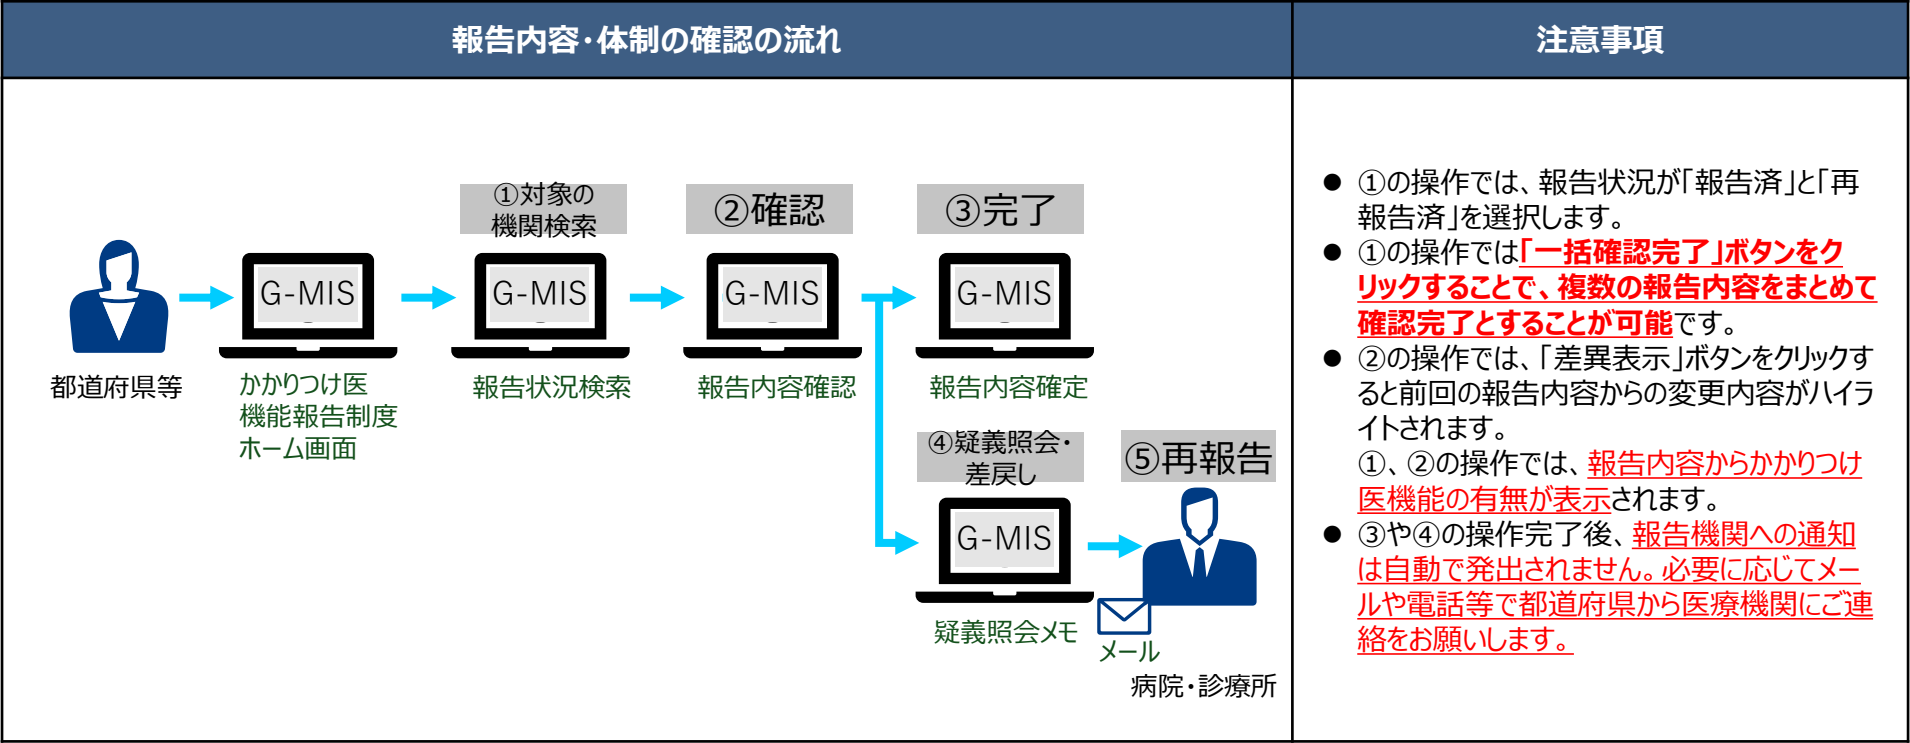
| 報告内容・体制の確認の流れ | 注意事項 |
|---|---|

都道府県等

G-MIS
かかりつけ医機能報告制度ホーム画面

①対象の機関検索
G-MIS
報告状況検索

②確認
G-MIS
報告内容確認

③完了
G-MIS
報告内容確定

④疑義照会・差戻し
G-MIS
疑義照会メモ

⑤再報告
メール
病院・診療所

● ①の操作では、報告状況が「報告済」と「再報告済」を選択します。
● ①の操作では「一括確認完了」ボタンをクリックすることで、複数の報告内容をまとめて確認完了とすることが可能です。
● ②の操作では、「差異表示」ボタンをクリックすると前回の報告内容からの変更内容がハイライトされます。
①、②の操作では、報告内容からかかりつけ医機能の有無が表示されます。
● ③や④の操作完了後、報告機関への通知は自動で発出されません。必要に応じてメールや電話等で都道府県から医療機関にご連絡をお願いします。